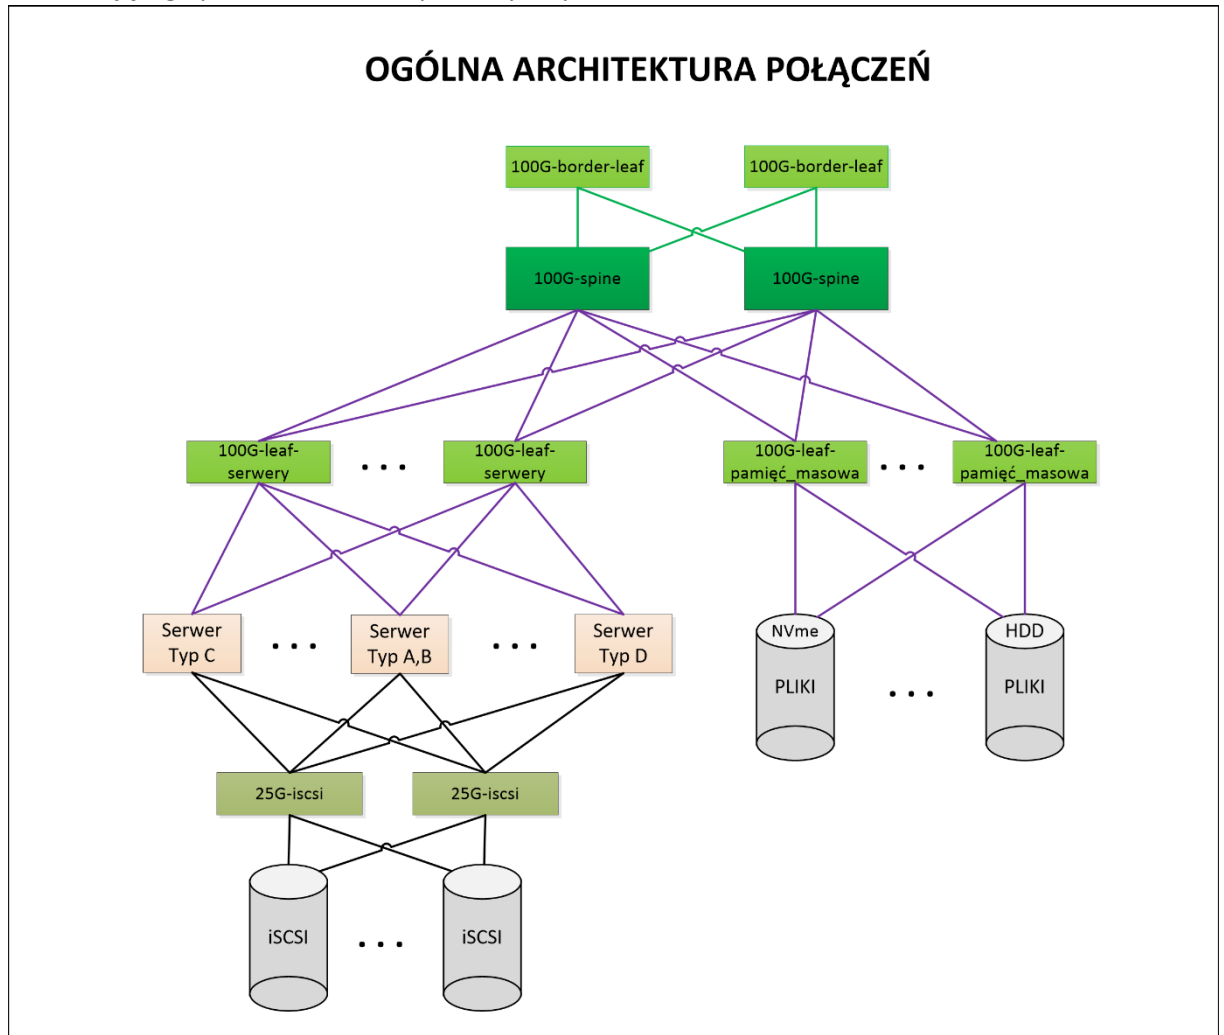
OGÓLNA ARCHITEKTURA POŁĄCZEŃ

100G-border-leaf

100G-border-leaf

100G-spine

100G-spine

100G-leaf-serwery

. . .

100G-leaf-serwery

100G-leaf-pamięć_masowa

. . .

100G-leaf-pamięć_masowa

Serwer Typ C

. . .

Serwer Typ A,B

. . .

Serwer Typ D

NVme

PLIKI

. . .

HDD

PLIKI

25G-iscsi

25G-iscsi

iSCSI

. . .

iSCSI